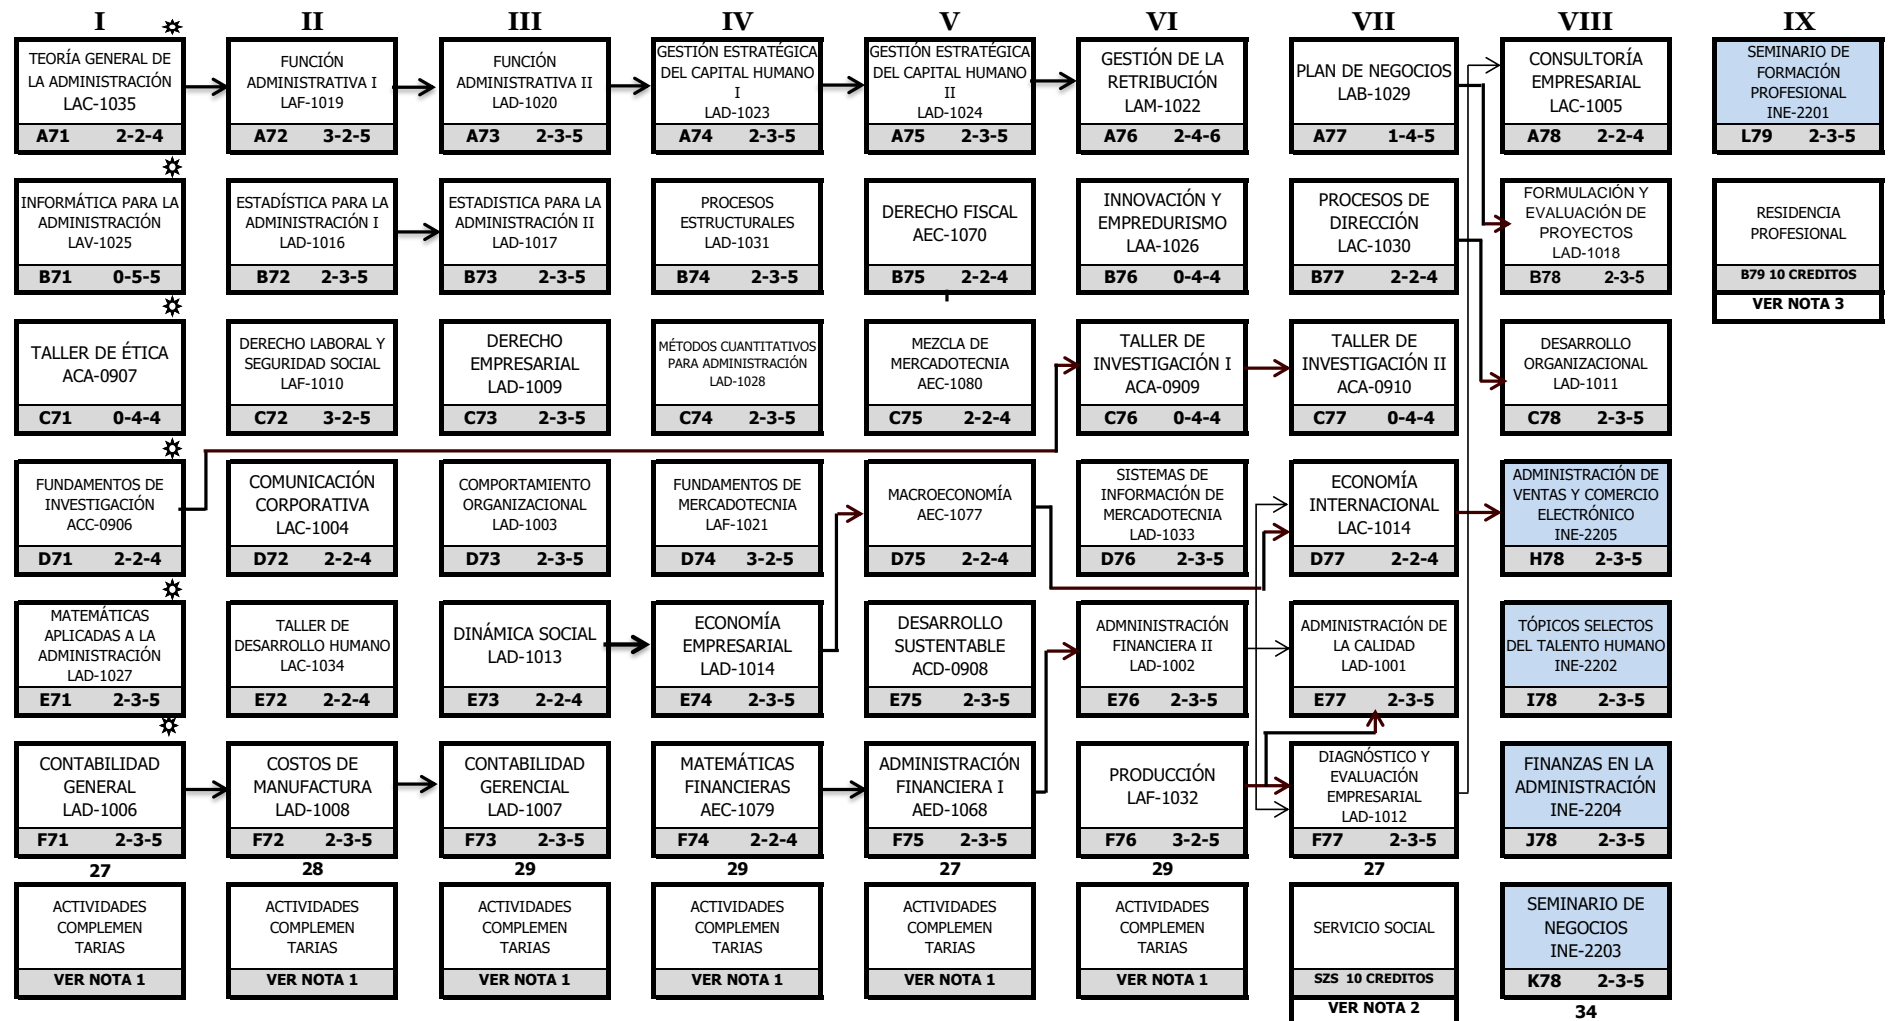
I II III IV V VI VII VIII IX

TEORÍA GENERAL DE LA ADMINISTRACIÓN LAC-1035
A71 2-2-4

FUNCIÓN ADMINISTRATIVA I LAF-1019
A72 3-2-5

FUNCIÓN ADMINISTRATIVA II LAD-1020
A73 2-3-5

GESTIÓN ESTRATÉGICA DEL CAPITAL HUMANO I LAD-1023
A74 2-3-5

GESTIÓN ESTRATÉGICA DEL CAPITAL HUMANO II LAD-1024
A75 2-3-5

GESTIÓN DE LA RETRIBUCIÓN LAM-1022
A76 2-4-6

PLAN DE NEGOCIOS LAB-1029
A77 1-4-5

CONSULTORÍA EMPRESARIAL LAC-1005
A78 2-2-4

SEMINARIO DE FORMACIÓN PROFESIONAL INE-2201
L79 2-3-5

INFORMÁTICA PARA LA ADMINISTRACIÓN LAV-1025
B71 0-5-5

ESTADÍSTICA PARA LA ADMINISTRACIÓN I LAD-1016
B72 2-3-5

ESTADISTICA PARA LA ADMINISTRACIÓN II LAD-1017
B73 2-3-5

PROCESOS ESTRUCTURALES LAD-1031
B74 2-3-5

DERECHO FISCAL AEC-1070
B75 2-2-4

INNOVACIÓN Y EMPREDURISMO LAA-1026
B76 0-4-4

PROCESOS DE DIRECCIÓN LAC-1030
B77 2-2-4

FORMULACIÓN Y EVALUACIÓN DE PROYECTOS LAD-1018
B78 2-3-5

RESIDENCIA PROFESIONAL
B79 10 CREDITOS
VER NOTA 3

TALLER DE ÉTICA ACA-0907
C71 0-4-4

DERECHO LABORAL Y SEGURIDAD SOCIAL LAF-1010
C72 3-2-5

DERECHO EMPRESARIAL LAD-1009
C73 2-3-5

MÉTODOS CUANTITATIVOS PARA ADMINISTRACIÓN LAD-1028
C74 2-3-5

MEZCLA DE MERCADOTECNIA AEC-1080
C75 2-2-4

TALLER DE INVESTIGACIÓN I ACA-0909
C76 0-4-4

TALLER DE INVESTIGACIÓN II ACA-0910
C77 0-4-4

DESARROLLO ORGANIZACIONAL LAD-1011
C78 2-3-5

FUNDAMENTOS DE INVESTIGACIÓN ACC-0906
D71 2-2-4

COMUNICACIÓN CORPORATIVA LAC-1004
D72 2-2-4

COMPORTAMIENTO ORGANIZACIONAL LAD-1003
D73 2-3-5

FUNDAMENTOS DE MERCADOTECNIA LAF-1021
D74 3-2-5

MACROECONOMÍA AEC-1077
D75 2-2-4

SISTEMAS DE INFORMACIÓN DE MERCADOTECNIA LAD-1033
D76 2-3-5

ECONOMÍA INTERNACIONAL LAC-1014
D77 2-2-4

ADMINISTRACIÓN DE VENTAS Y COMERCIO ELECTRÓNICO INE-2205
H78 2-3-5

MATEMÁTICAS APLICADAS A LA ADMINISTRACIÓN LAD-1027
E71 2-3-5

TALLER DE DESARROLLO HUMANO LAC-1034
E72 2-2-4

DINÁMICA SOCIAL LAD-1013
E73 2-2-4

ECONOMÍA EMPRESARIAL LAD-1014
E74 2-3-5

DESARROLLO SUSTENTABLE ACD-0908
E75 2-3-5

ADMNINISTRACIÓN FINANCIERA II LAD-1002
E76 2-3-5

ADMINISTRACIÓN DE LA CALIDAD LAD-1001
E77 2-3-5

TÓPICOS SELECTOS DEL TALENTO HUMANO INE-2202
I78 2-3-5

CONTABILIDAD GENERAL LAD-1006
F71 2-3-5

COSTOS DE MANUFACTURA LAD-1008
F72 2-3-5

CONTABILIDAD GERENCIAL LAD-1007
F73 2-3-5

MATEMÁTICAS FINANCIERAS AEC-1079
F74 2-2-4

ADMINISTRACIÓN FINANCIERA I AED-1068
F75 2-3-5

PRODUCCIÓN LAF-1032
F76 3-2-5

DIAGNÓSTICO Y EVALUACIÓN EMPRESARIAL LAD-1012
F77 2-3-5

FINANZAS EN LA ADMINISTRACIÓN INE-2204
J78 2-3-5

27 28 29 29 27 29 27

ACTIVIDADES COMPLEMENTARIAS
VER NOTA 1

ACTIVIDADES COMPLEMENTARIAS
VER NOTA 1

ACTIVIDADES COMPLEMENTARIAS
VER NOTA 1

ACTIVIDADES COMPLEMENTARIAS
VER NOTA 1

ACTIVIDADES COMPLEMENTARIAS
VER NOTA 1

ACTIVIDADES COMPLEMENTARIAS
VER NOTA 1

SERVICIO SOCIAL
SZS 10 CREDITOS
VER NOTA 2

SEMINARIO DE NEGOCIOS INE-2203
K78 2-3-5
34